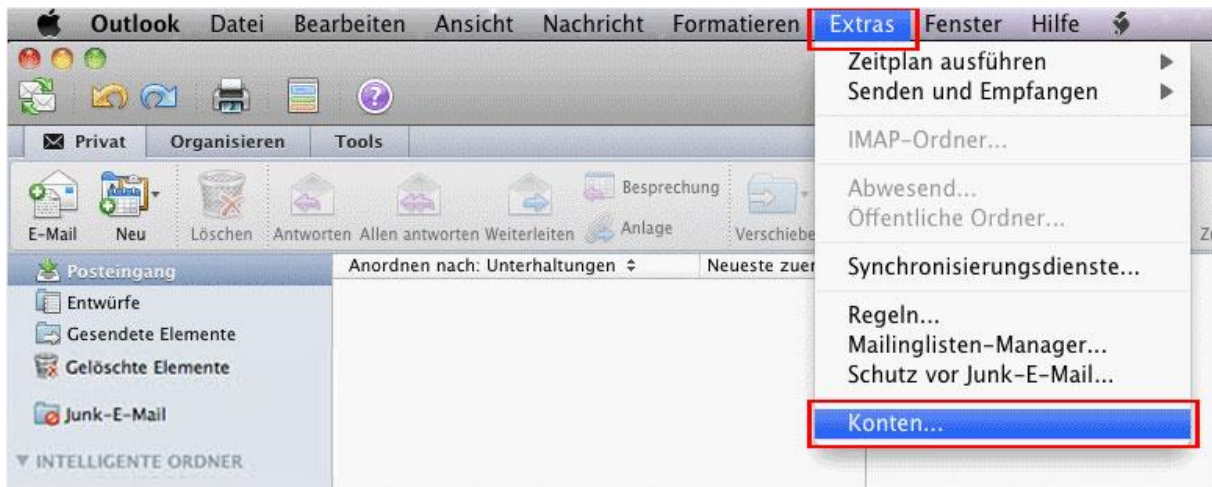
Outlook Datei Bearbeiten Ansicht Nachricht Formatieren Extras Fenster Hilfe

Privat Organisieren Tools

E-Mail Neu Löschen Antworten Allen antworten Weiterleiten Besprechung Anlage Verschiebe

Posteingang
Entwürfe
Gesendete Elemente
Gelöschte Elemente
Junk-E-Mail
▼ INTELLIGENTE ORDNER

Anordnen nach: Unterhaltungen ÷ Neueste zuer

Zeitplan ausführen
Senden und Empfangen
IMAP-Ordner...
Abwesend...
Öffentliche Ordner...
Synchronisierungsdienste...
Regeln...
Mailinglisten-Manager...
Schutz vor Junk-E-Mail...
Konten...

Z